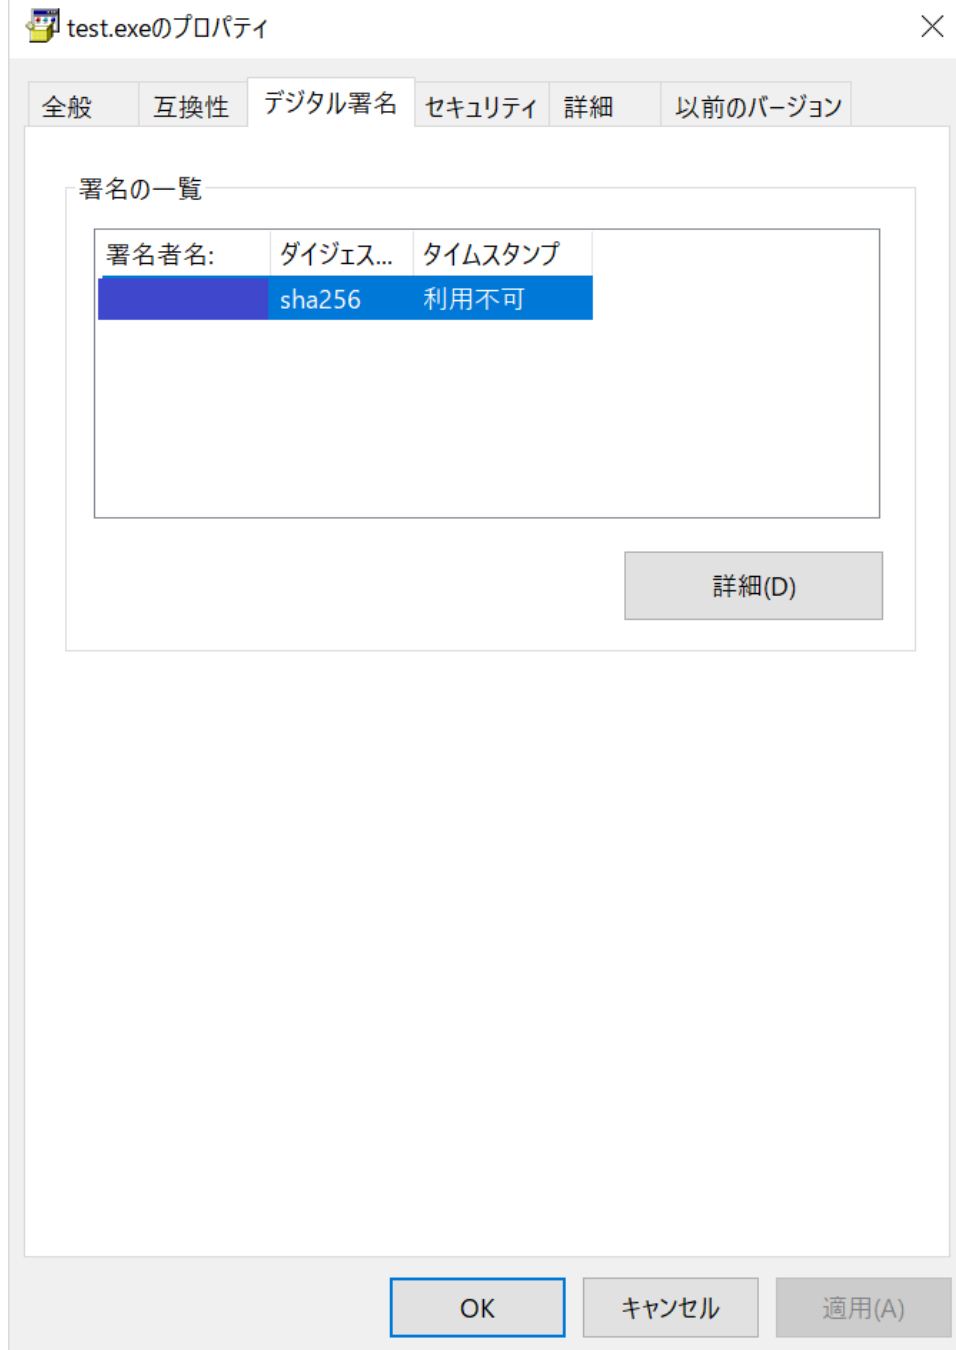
test.exeのプロパティ

全般 互換性 デジタル署名 セキュリティ 詳細 以前のバージョン

署名の一覧

| 署名者名: | ダイジェス... | タイムスタンプ |
|---|---|---|
| | sha256 | 利用不可 |

詳細(D)

OK キャンセル 適用(A)